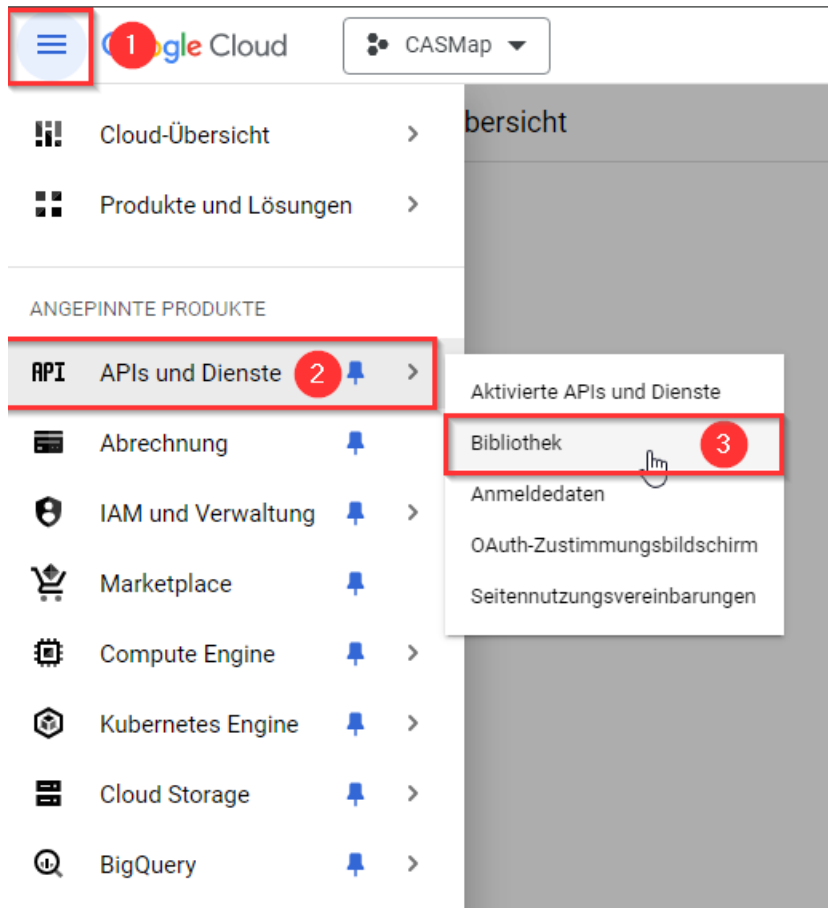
1 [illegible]gle Cloud

CASMap

Cloud-Übersicht

Produkte und Lösungen

bersicht

ANGEPINNTE PRODUKTE

API APIs und Dienste 2

Aktivierte APIs und Dienste

Bibliothek 3

Anmeldedaten

OAuth-Zustimmungsbildschirm

Seitennutzungsvereinbarungen

Abrechnung

IAM und Verwaltung

Marketplace

Compute Engine

Kubernetes Engine

Cloud Storage

BigQuery